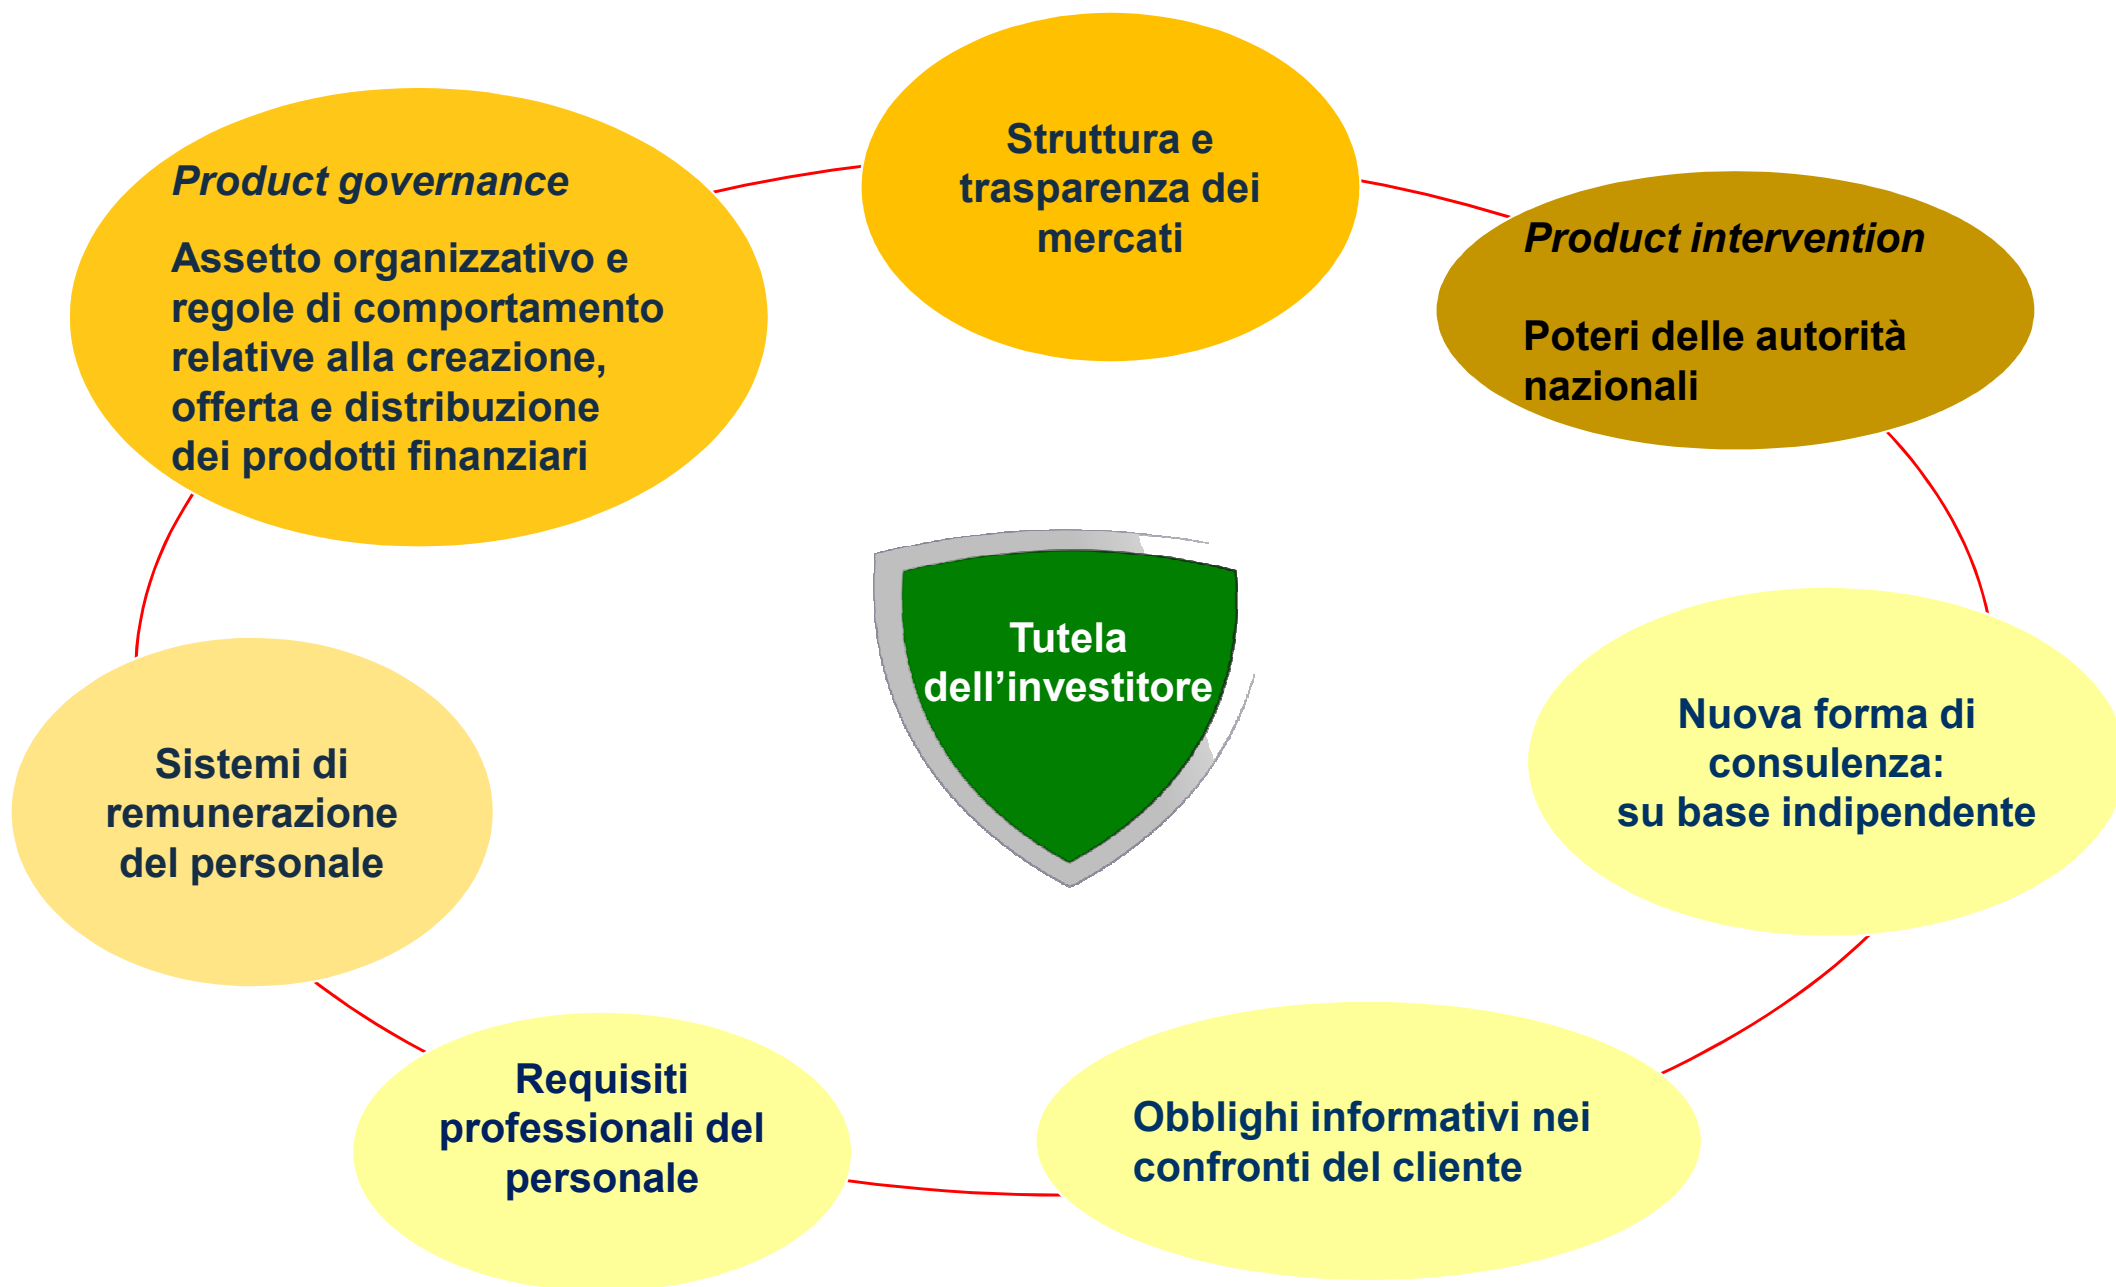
Product governance

Assetto organizzativo e regole di comportamento relative alla creazione, offerta e distribuzione dei prodotti finanziari

Struttura e trasparenza dei mercati

Product intervention

Poteri delle autorità nazionali

Tutela dell’investitore

Sistemi di remunerazione del personale

Nuova forma di consulenza: su base indipendente

Requisiti professionali del personale

Obblighi informativi nei confronti del cliente